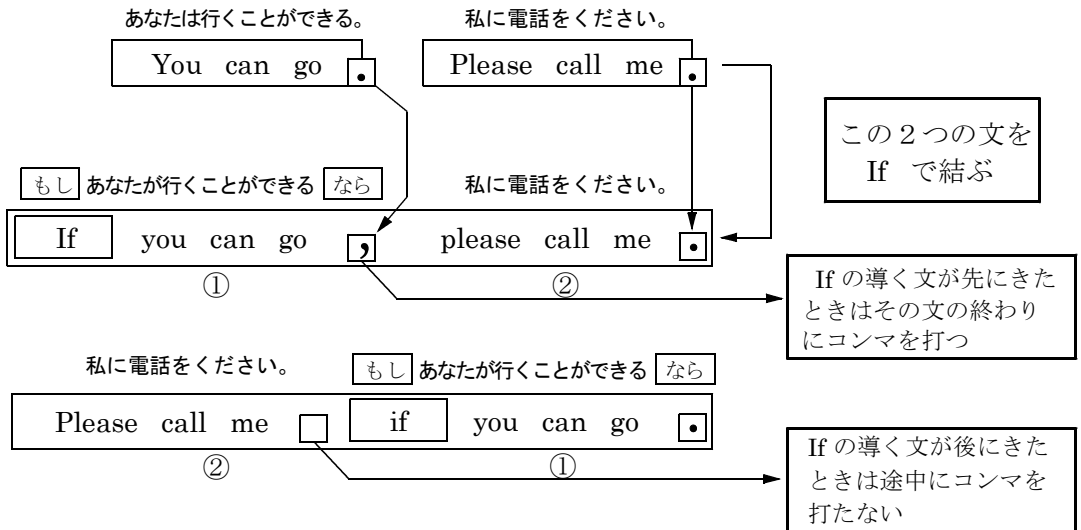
あなたは行くことができる。

You can go .

私に電話をください。

Please call me .

この２つの文を If で結ぶ

もし あなたが行くことができる なら

私に電話をください。

If you can go , please call me .

①

②

If の導く文が先にきたときはその文の終わりにコンマを打つ

私に電話をください。

もし あなたが行くことができる なら

Please call me if you can go .

②

①

If の導く文が後にきたときは途中にコンマを打たない